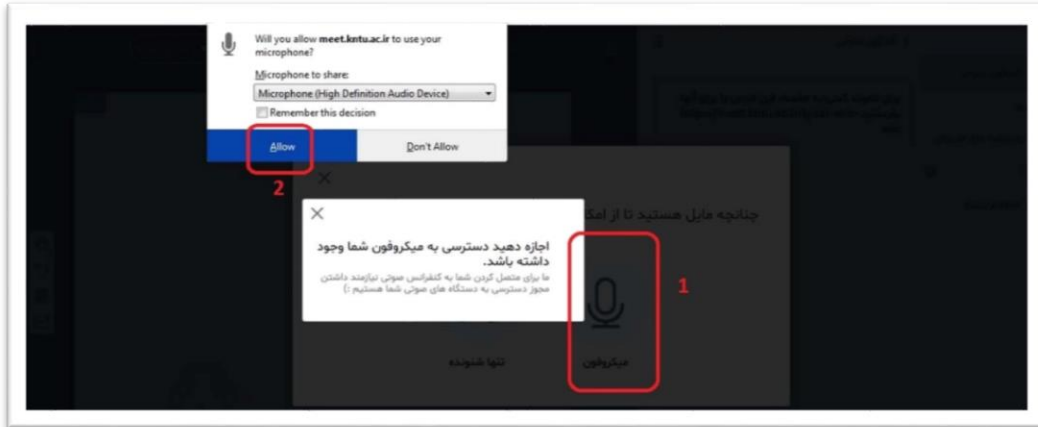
Will you allow meet.kntu.ac.ir to use your microphone?

Microphone to share:

Microphone (High Definition Audio Device)

Remember this decision

Allow

Don't Allow

2

چنانچه مایل هستید تا از امک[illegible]

اجازه دهید دسترسی به میکروفون شما وجود داشته باشد.

ما برای متصل کردن شما به کنفرانس صوتی نیازمند داشتن مجوز دسترسی به دستگاه های صوتی شما هستیم :)

1

تنها شنونده

میکروفون